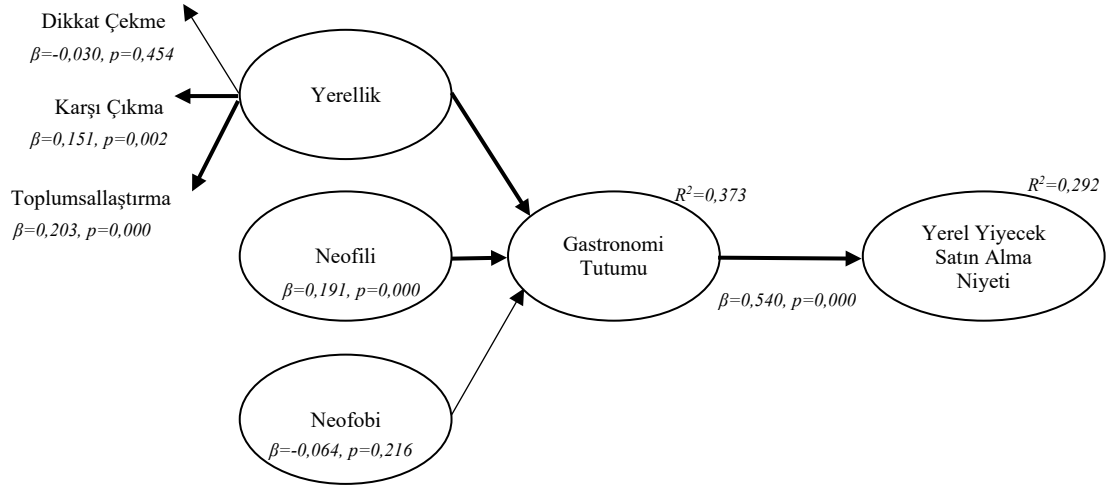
Dikkat Çekme
$\beta$=-0,030, p=0,454

Karşı Çıkma
$\beta$=0,151, p=0,002

Toplumsallaştırma
$\beta$=0,203, p=0,000

Yerellik

Neofili
$\beta$=0,191, p=0,000

Neofobi
$\beta$=-0,064, p=0,216

$R^2$=0,373
Gastronomi Tutumu

$\beta$=0,540, p=0,000

$R^2$=0,292
Yerel Yiyecek Satın Alma Niyeti